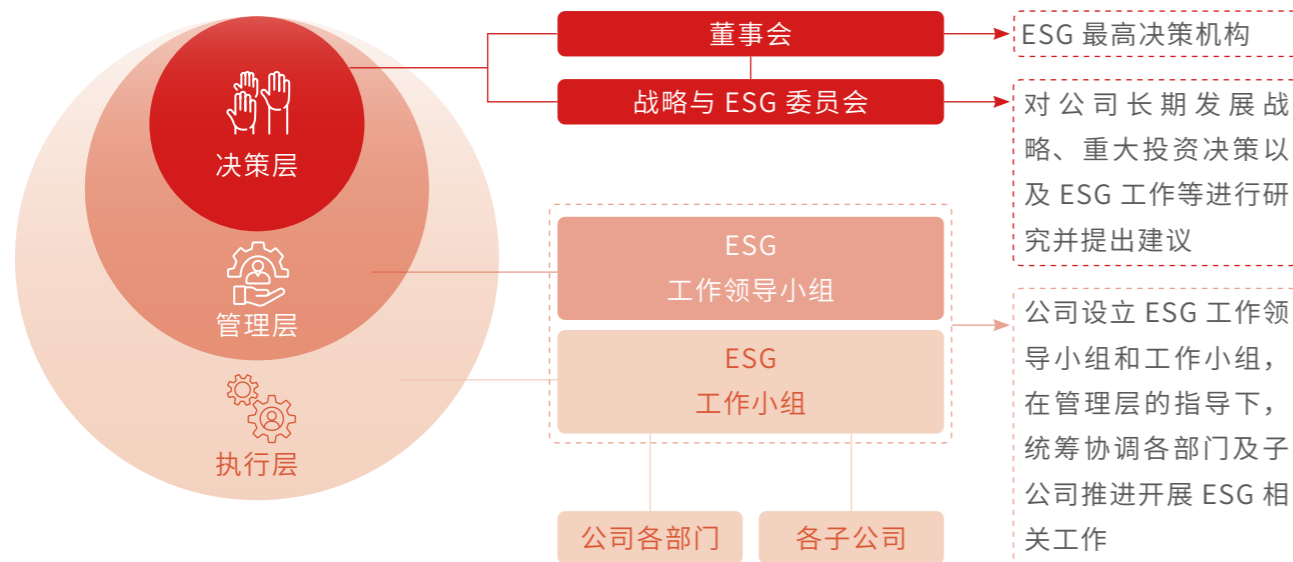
决策层

管理层

执行层

董事会

战略与 ESG 委员会

ESG 最高决策机构

对公司长期发展战略、重大投资决策以及 ESG 工作等进行研究并提出建议

ESG
工作领导小组

ESG
工作小组

公司设立 ESG 工作领导小组和工作小组，在管理层的指导下，统筹协调各部门及子公司推进开展 ESG 相关工作

公司各部门

各子公司